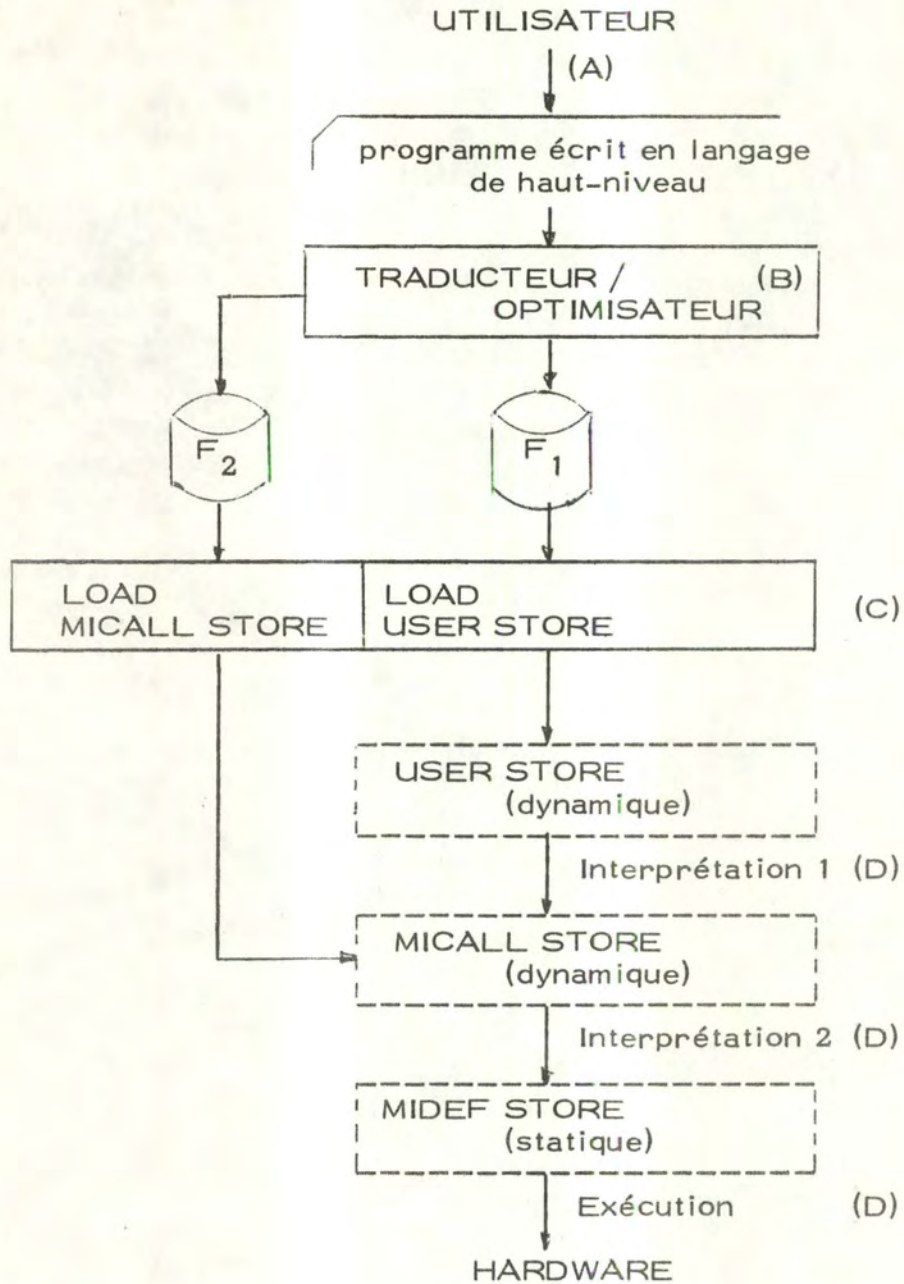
UTILISATEUR

(A)

programme écrit en langage de haut-niveau

TRADUCTEUR / OPTIMISATEUR (B)

$F_2$

$F_1$

LOAD MICALL STORE

LOAD USER STORE

(C)

USER STORE (dynamique)

Interprétation 1 (D)

MICALL STORE (dynamique)

Interprétation 2 (D)

MIDEF STORE (statique)

Exécution (D)

HARDWARE